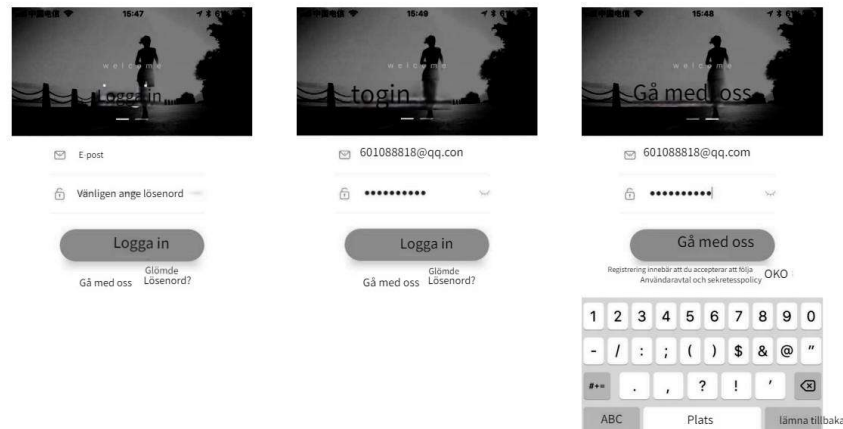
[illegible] 15:47 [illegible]

welcome

Logga in

E-post

Vänligen ange lösenord

Logga in

Gå med oss

Glömde Lösenord?

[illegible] 15:49 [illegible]

welcome

togin

601088818@qq.con

••••••••••

Logga in

Gå med oss

Glömde Lösenord?

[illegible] 15:48 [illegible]

welcome

Gå med oss

601088818@qq.com

••••••••••

Gå med oss

Registrering innebär att du accepterar att följa Användaravtal och sekretesspolicy

OKO

1 2 3 4 5 6 7 8 9 0

- / : ; ( ) $ & @ "

#+= . , ? ! '

ABC

Plats

lämna tillbaka